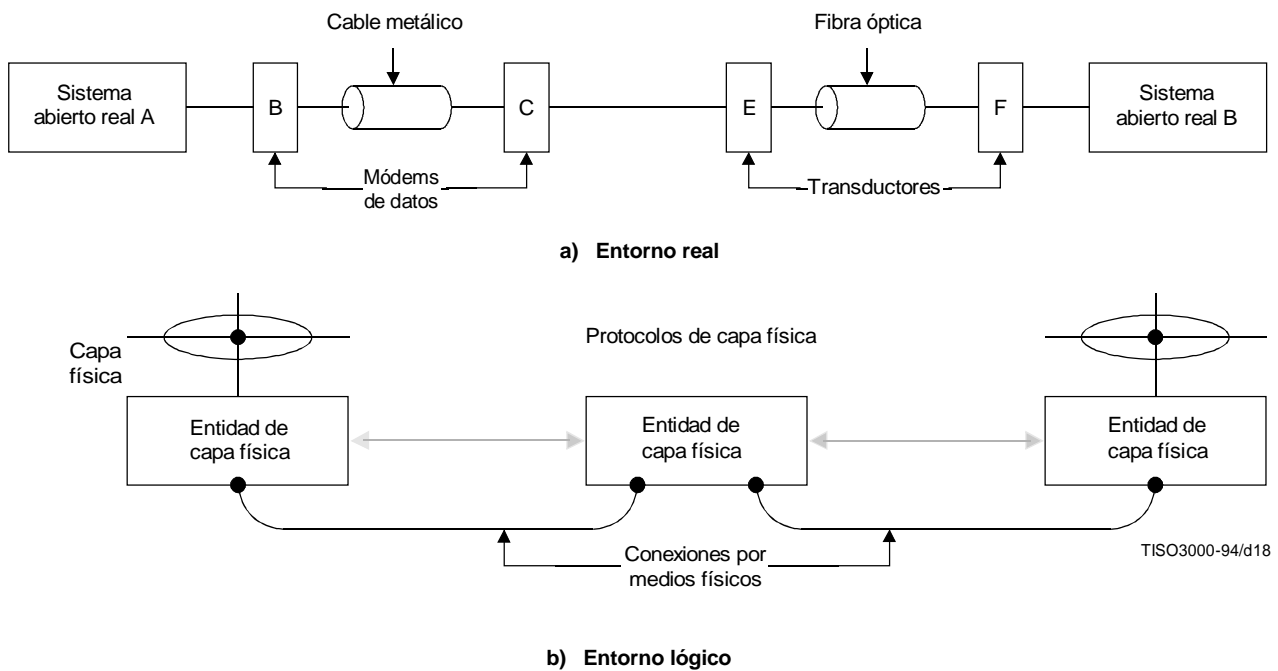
Cable metálico

Fibra óptica

Sistema abierto real A

B

C

E

F

Sistema abierto real B

Módems de datos

Transductores

a) Entorno real

Capa física

Protocolos de capa física

Entidad de capa física

Entidad de capa física

Entidad de capa física

Conexiones por medios físicos

TISO3000-94/d18

b) Entorno lógico